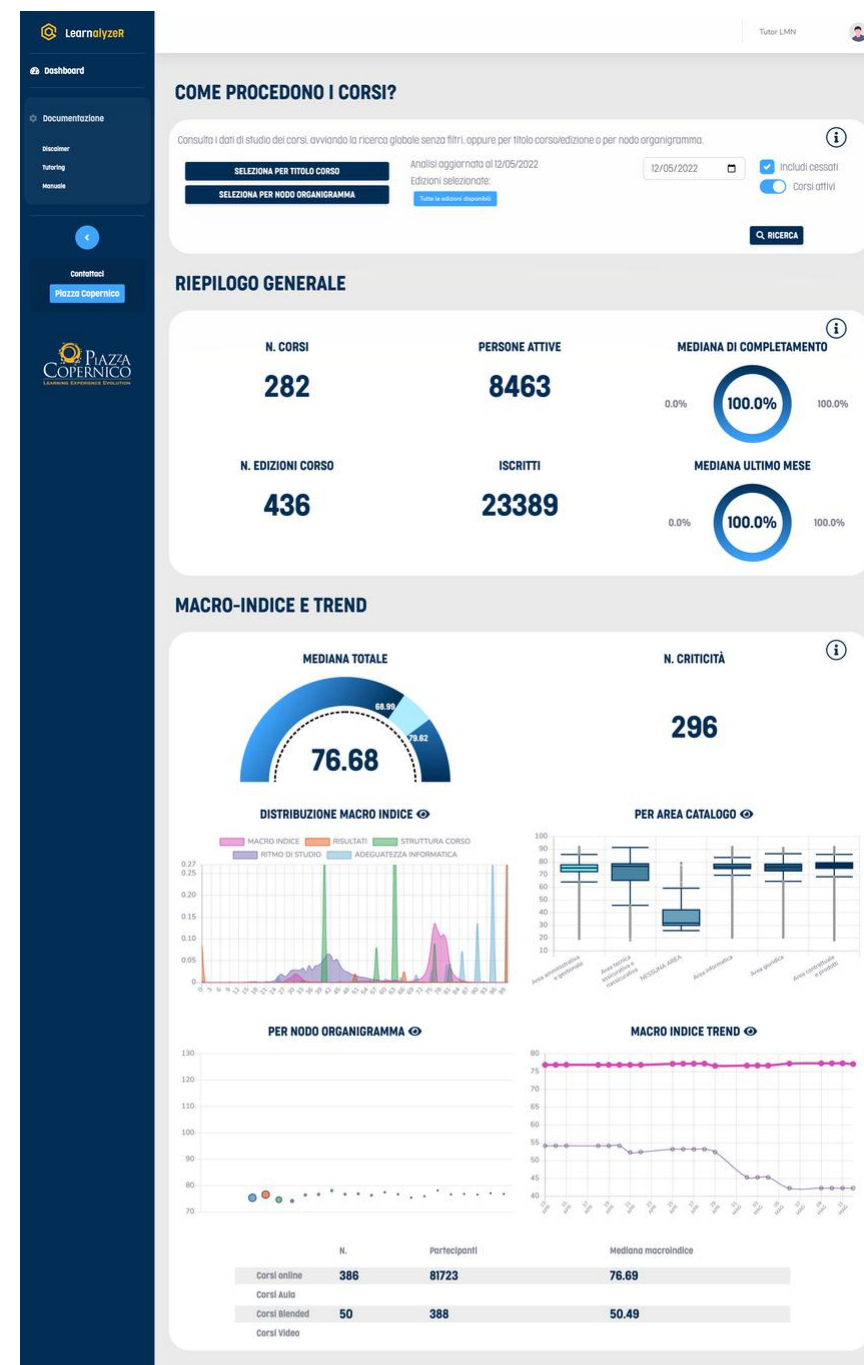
LearnalyzeR

Dashboard

Documentazione

Disclaimer
Tutoring
Manuale

Contattaci
Piazza Copernico

PIAZZA COPERNICO
LEARNING EXPERIENCE EVOLUTION

Tutor LMN

COME PROCEDONO I CORSI?

Consulta i dati di studio dei corsi, avviando la ricerca globale senza filtri, oppure per titolo corso/edizione o per nodo organigramma.

SELEZIONA PER TITOLO CORSO
SELEZIONA PER NODO ORGANIGRAMMA

Analisi aggiornata al 12/05/2022
Edizioni selezionate:
Tutte le edizioni disponibili

12/05/2022

Includi cessati
Corsi attivi

RICERCA

RIEPILOGO GENERALE

N. CORSI
282

PERSONE ATTIVE
8463

MEDIANA DI COMPLETAMENTO
0.0% 100.0% 100.0%

N. EDIZIONI CORSO
436

ISCRITTI
23389

MEDIANA ULTIMO MESE
0.0% 100.0% 100.0%

MACRO-INDICE E TREND

MEDIANA TOTALE
68.99
79.62
76.68

N. CRITICITÀ
296

DISTRIBUZIONE MACRO INDICE

MACRO INDICE RISULTATI STRUTTURA CORSO RITMO DI STUDIO ADEGUATEZZA INFORMATICA

0.27
0.25
0.20
0.15
0.10
0.05
0

PER AREA CATALOGO

100
90
80
70
60
50
40
30
20
10

Area amministrativa e gestionale
Area tecnica assicurativa e riassicurativa
NESSUNA AREA
Area informatica
Area giuridica
Area contrattuale e prodotti

PER NODO ORGANIGRAMMA

130
120
110
100
90
80
70

MACRO INDICE TREND

80
75
70
65
60
55
50
45
40

| | N. | Partecipanti | Mediana macroindice |
|---|---|---|---|
| Corsi online | 386 | 81723 | 76.69 |
| Corsi Aula | | | |
| Corsi Blended | 50 | 388 | 50.49 |
| Corsi Video | | | |